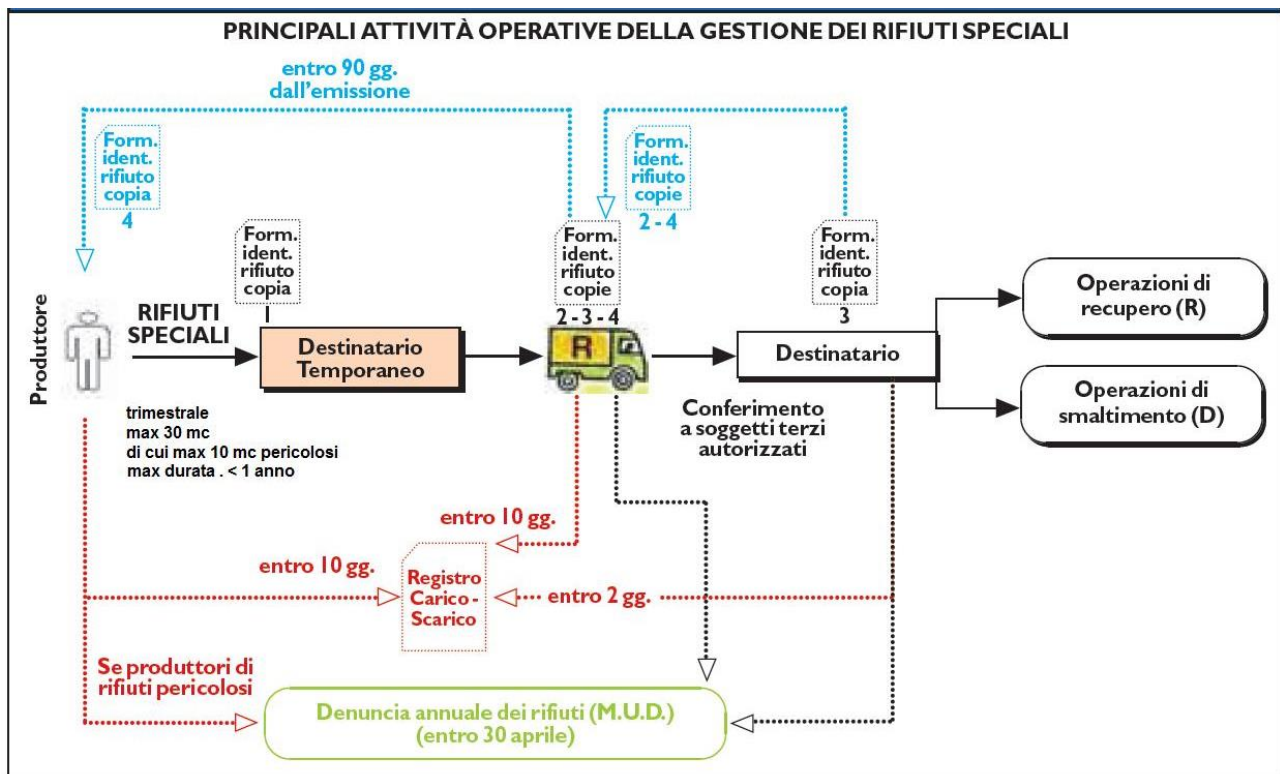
PRINCIPALI ATTIVITÀ OPERATIVE DELLA GESTIONE DEI RIFIUTI SPECIALI

entro 90 gg.
dall'emissione

Form.
ident.
rifiuto
copia
4

Form.
ident.
rifiuto
copie
2 - 4

Form.
ident.
rifiuto
copia
1

Form.
ident.
rifiuto
copie
2 - 3 - 4

Form.
ident.
rifiuto
copia
3

Produttore

RIFIUTI
SPECIALI

Destinatario
Temporaneo

R

Destinatario

Operazioni di
recupero (R)

Operazioni di
smaltimento (D)

trimestrale
max 30 mc
di cui max 10 mc pericolosi
max durata . < 1 anno

Conferimento
a soggetti terzi
autorizzati

entro 10 gg.

entro 10 gg.

Registro
Carico -
Scarico

entro 2 gg.

Se produttori di
rifiuti pericolosi

Denuncia annuale dei rifiuti (M.U.D.)
(entro 30 aprile)